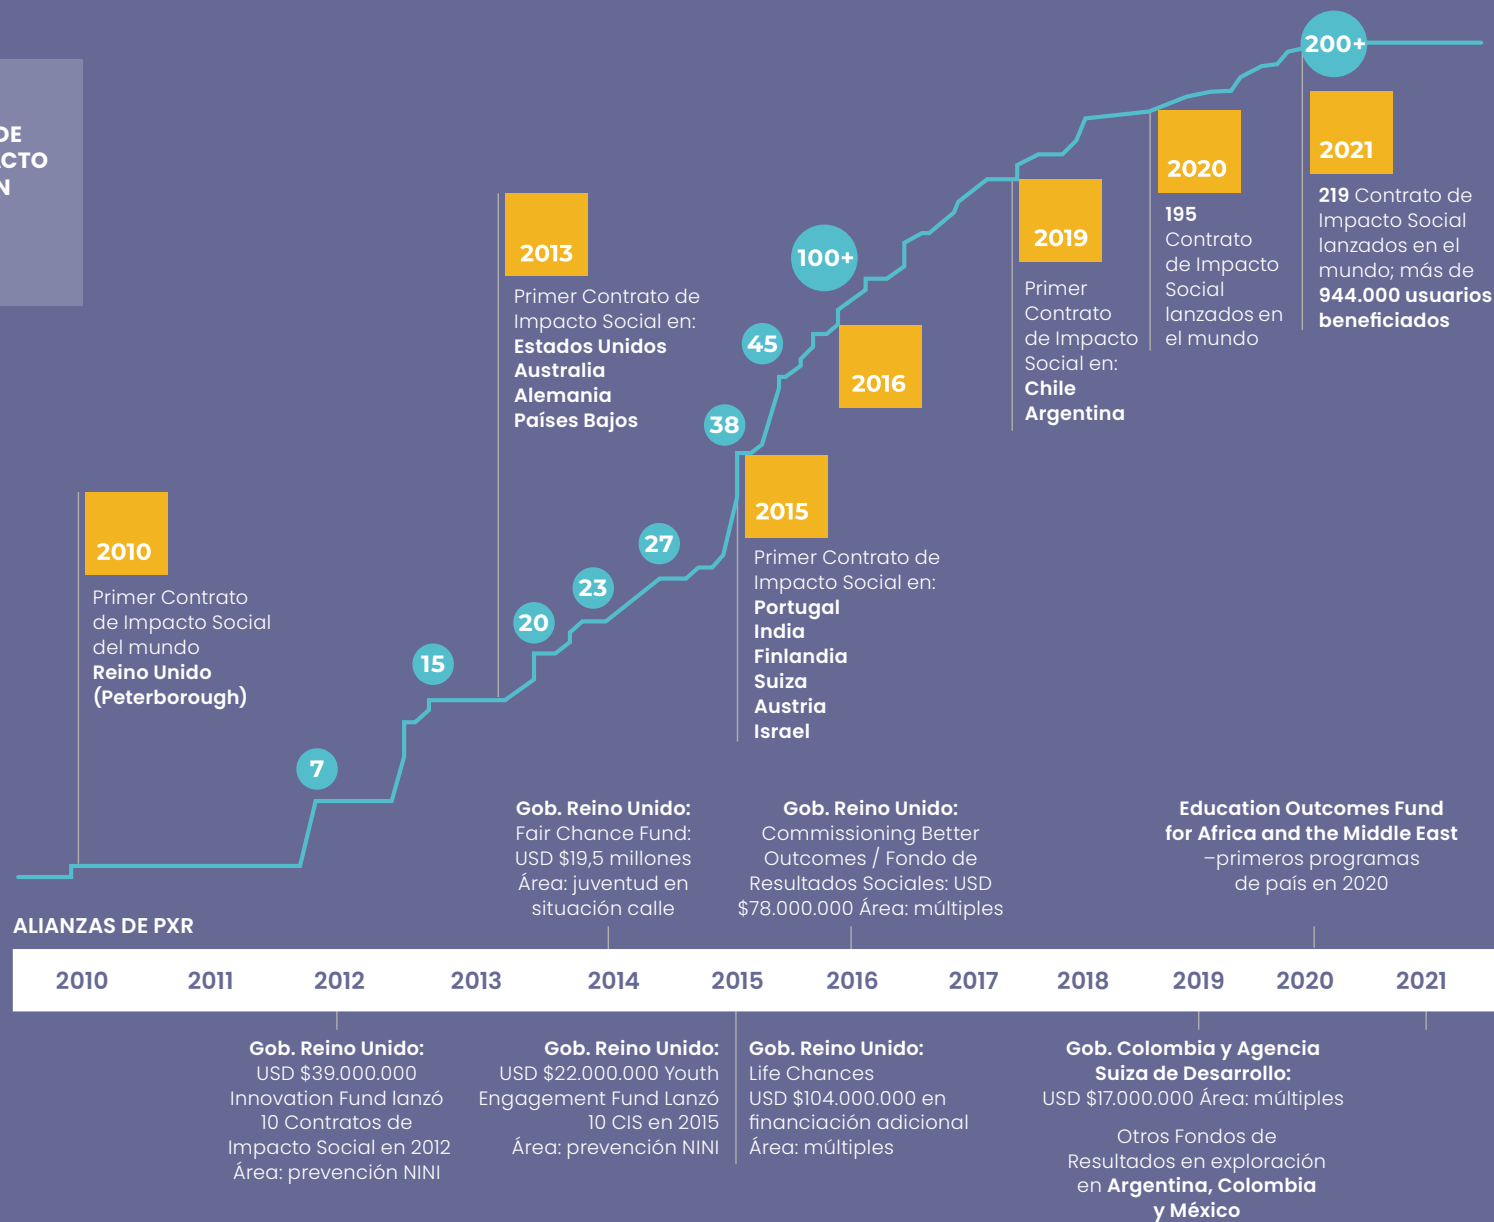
DE
CTO
N

2010
Primer Contrato de Impacto Social del mundo
**Reino Unido (Peterborough)**

7

15

2013
Primer Contrato de Impacto Social en:
**Estados Unidos**
**Australia**
**Alemania**
**Países Bajos**

20

23

27

38

45

100+

2015
Primer Contrato de Impacto Social en:
**Portugal**
**India**
**Finlandia**
**Suiza**
**Austria**
**Israel**

2016

2019
Primer Contrato de Impacto Social en:
**Chile**
**Argentina**

2020
**195** Contrato de Impacto Social lanzados en el mundo

200+

2021
**219** Contrato de Impacto Social lanzados en el mundo; más de **944.000 usuarios beneficiados**

**Gob. Reino Unido:** Fair Chance Fund: USD $19,5 millones Área: juventud en situación calle

**Gob. Reino Unido:** Commissioning Better Outcomes / Fondo de Resultados Sociales: USD $78.000.000 Área: múltiples

**Education Outcomes Fund for Africa and the Middle East** –primeros programas de país en 2020

ALIANZAS DE PXR

| 2010 | 2011 | 2012 | 2013 | 2014 | 2015 | 2016 | 2017 | 2018 | 2019 | 2020 | 2021 |
|---|---|---|---|---|---|---|---|---|---|---|---|

**Gob. Reino Unido:** USD $39.000.000 Innovation Fund lanzó 10 Contratos de Impacto Social en 2012 Área: prevención NINI

**Gob. Reino Unido:** USD $22.000.000 Youth Engagement Fund Lanzó 10 CIS en 2015 Área: prevención NINI

**Gob. Reino Unido:** Life Chances USD $104.000.000 en financiación adicional Área: múltiples

**Gob. Colombia y Agencia Suiza de Desarrollo:** USD $17.000.000 Área: múltiples

Otros Fondos de Resultados en exploración en **Argentina, Colombia y México**